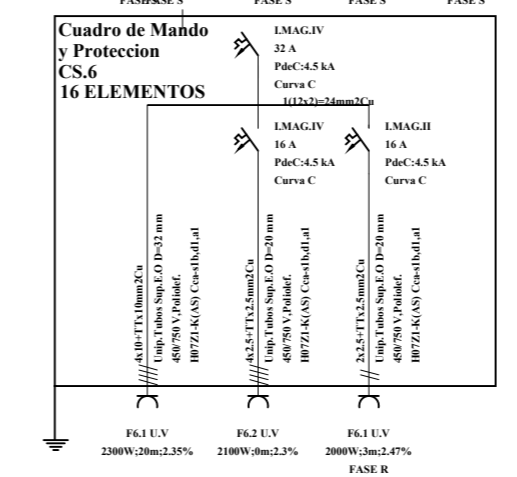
FASE S FASE S FASE S FASE S

Cuadro de Mando y Proteccion CS.6 16 ELEMENTOS

I.MAG.IV
32 A
PdeC:4.5 kA
Curva C

1(12x2)=24mm2Cu

I.MAG.IV
16 A
PdeC:4.5 kA
Curva C

I.MAG.II
16 A
PdeC:4.5 kA
Curva C

4x10+TTx10mm2Cu
Unip.Tubos Sup.E.O D=32 mm
450/750 V.Poliolef.
H07Z1-K(AS) Cca-s1b,d1,a1

4x2,5+TTx2,5mm2Cu
Unip.Tubos Sup.E.O D=20 mm
450/750 V.Poliolef.
H07Z1-K(AS) Cca-s1b,d1,a1

2x2,5+TTx2,5mm2Cu
Unip.Tubos Sup.E.O D=20 mm
450/750 V.Poliolef.
H07Z1-K(AS) Cca-s1b,d1,a1

F6.1 U.V
2300W;20m;2.35%

F6.2 U.V
2100W;0m;2.3%

F6.1 U.V
2000W;3m;2.47%
FASE R